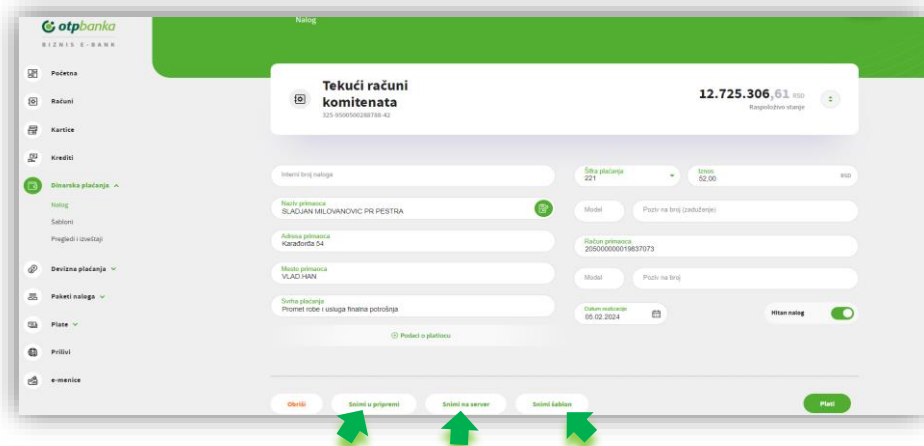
otpbanka
BIZNIS E-BANK

Početna
Računi
Kartice
Krediti
Dinarska plaćanja
Nalog
Šabloni
Pregledi i izveštaji
Devizna plaćanja
Paketi naloga
Plate
Prilivi
e-menice

Nalog

Tekući računi komitenata
325-9500500288788-42

12.725.306,61 RSD
Raspoloživo stanje

Interni broj naloga

Naziv primaoca
SLADJAN MILOVANOVIC PR PESTRA

Adresa primaoca
Karađorđa 54

Mesto primaoca
VLAD.HAN

Svrha plaćanja
Promet robe i usluga finalna potrošnja

Podaci o platiocu

Šifra plaćanja
221

Iznos
52,00
RSD

Model
Poziv na broj (zaduženje)

Račun primaoca
205000000019837073

Model
Poziv na broj

Datum realizacije
05.02.2024

Hitan nalog

Obriši
Snimi u pripremi
Snimi na server
Snimi šablon
Plati